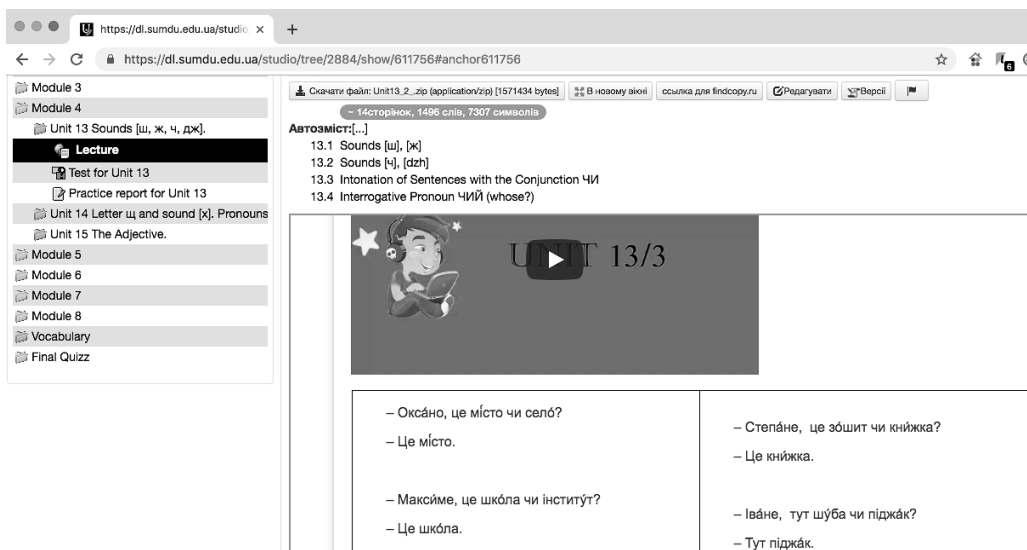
https://dl.sumdu.edu.ua/studio ×

+

https://dl.sumdu.edu.ua/studio/tree/2884/show/611756#anchor611756

6

Module 3
Module 4
Unit 13 Sounds [ш, ж, ч, дж].
Lecture
Test for Unit 13
Practice report for Unit 13
Unit 14 Letter щ and sound [х]. Pronouns
Unit 15 The Adjective.
Module 5
Module 6
Module 7
Module 8
Vocabulary
Final Quizz

Скачати файл: Unit13_2...zip (application/zip) [1571434 bytes] | В новому вікні | ссылка для findcopy.ru | Редагувати | Версії

~ 14сторінок, 1496 слів, 7307 символів

Автозміст:[...]
13.1 Sounds [ш], [ж]
13.2 Sounds [ч], [dzh]
13.3 Intonation of Sentences with the Conjunction ЧИ
13.4 Interrogative Pronoun ЧИЙ (whose?)

UNIT 13/3

| – Оксáно, це мíсто чи селó?<br>– Це мíсто.<br><br>– Максúме, це шкóла чи інститýт?<br>– Це шкóла. | – Степáне, це зóшит чи кнúжка?<br>– Це кнúжка.<br><br>– Івáне, тут шýба чи піджáк?<br>– Тут піджáк. |
|---|---|